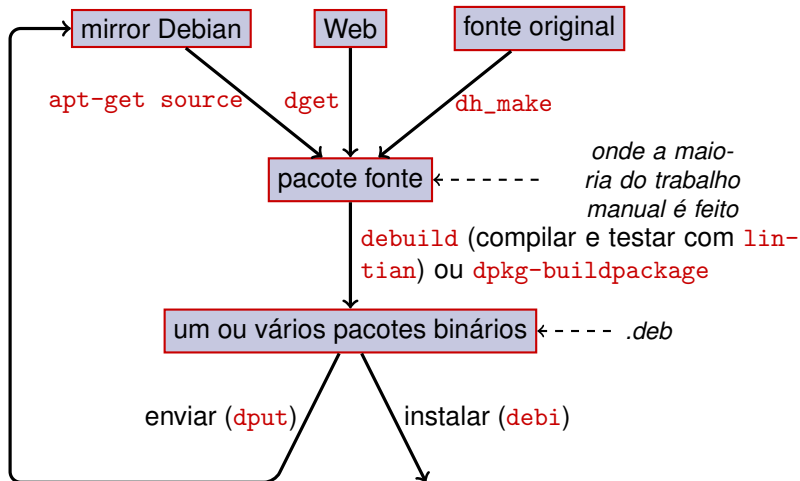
mirror Debian

Web

fonte original

apt-get source

dget

dh_make

pacote fonte

onde a maioria do trabalho manual é feito

debuild (compilar e testar com lintian) ou dpkg-buildpackage

um ou vários pacotes binários

.deb

enviar (dput)

instalar (debi)